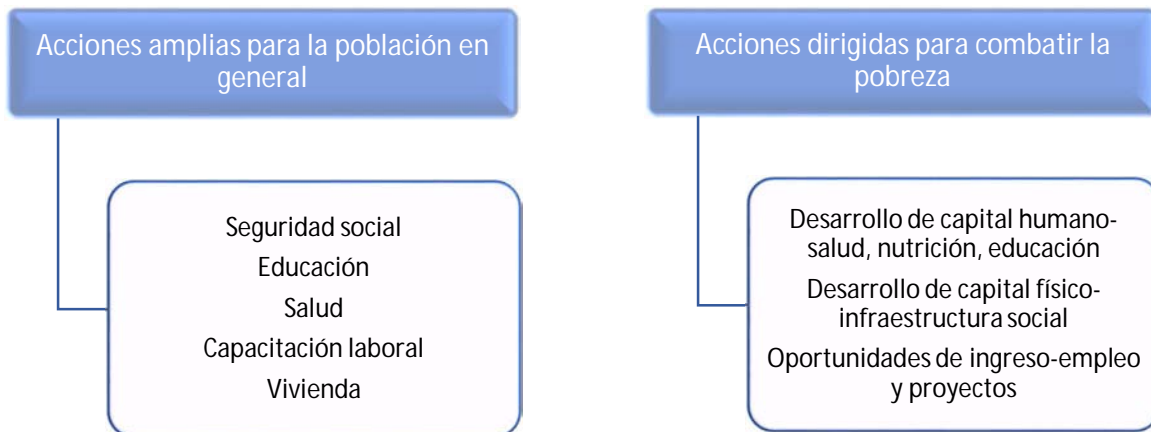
Acciones amplias para la población en general

Seguridad social
Educación
Salud
Capacitación laboral
Vivienda

Acciones dirigidas para combatir la pobreza

Desarrollo de capital humano-salud, nutrición, educación
Desarrollo de capital físico-infraestructura social
Oportunidades de ingreso-empleo y proyectos